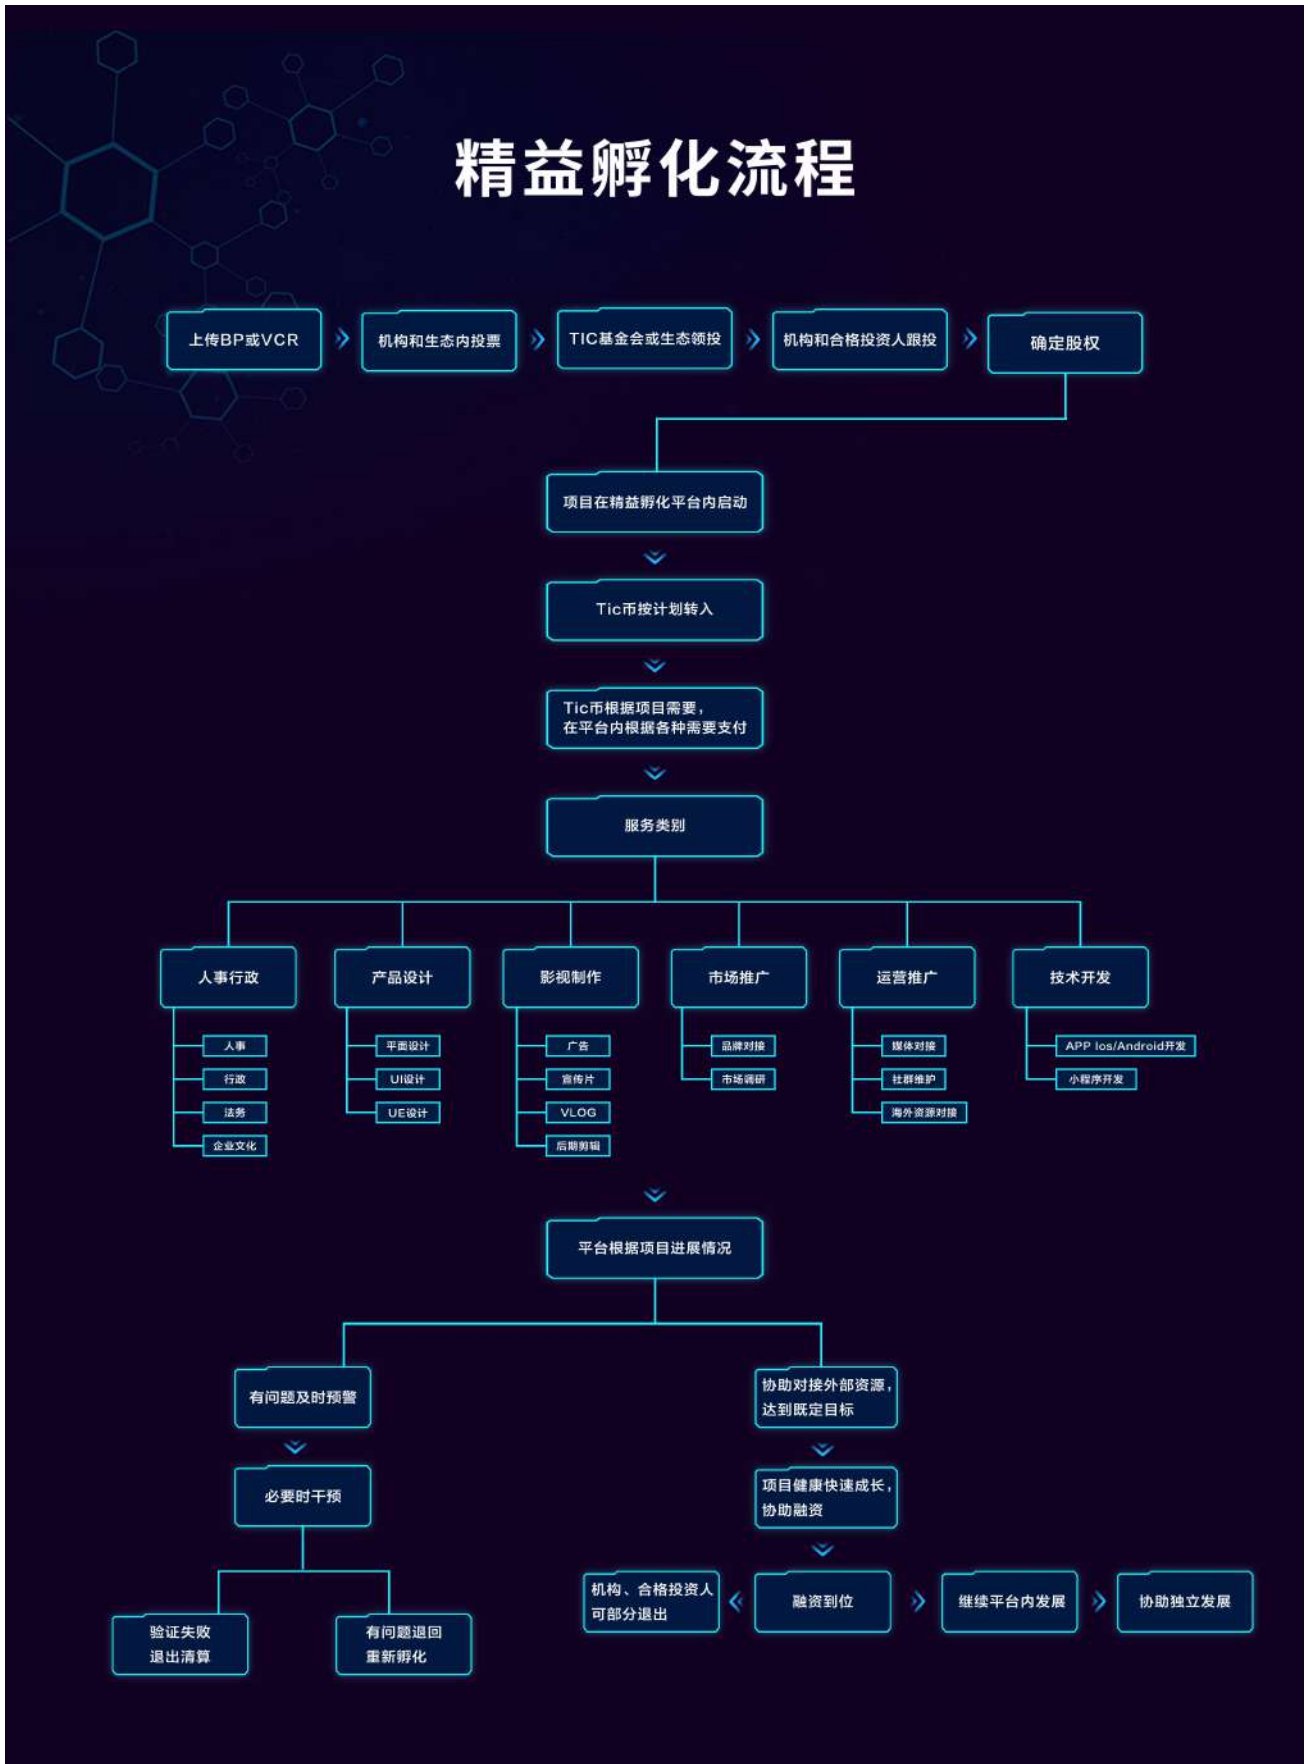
精益孵化流程

上传BP或VCR

机构和生态内投票

TIC基金会或生态领投

机构和合格投资人跟投

确定股权

项目在精益孵化平台内启动

Tic币按计划转入

Tic币根据项目需要，在平台内根据各种需要支付

服务类别

人事行政

人事

行政

法务

企业文化

产品设计

平面设计

UI设计

UE设计

影视制作

广告

宣传片

VLOG

后期剪辑

市场推广

品牌对接

市场调研

运营推广

媒体对接

社群维护

海外资源对接

技术开发

APP Ios/Android开发

小程序开发

平台根据项目进展情况

有问题及时预警

必要时干预

验证失败 退出清算

有问题退回 重新孵化

协助对接外部资源，达到既定目标

项目健康快速成长，协助融资

机构、合格投资人可部分退出

融资到位

继续平台内发展

协助独立发展